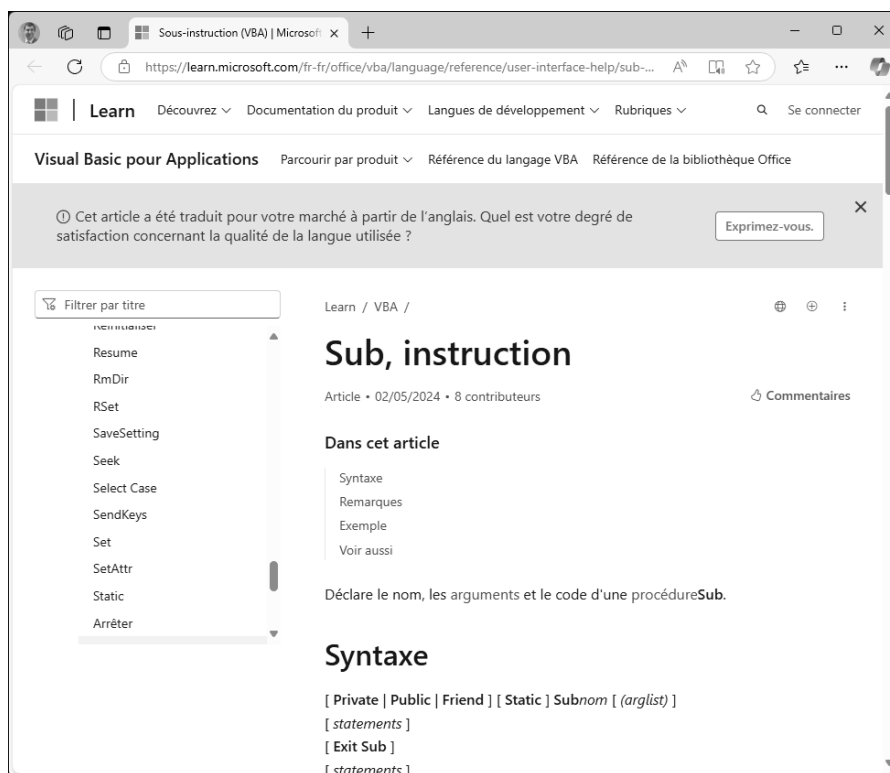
Sous-instruction (VBA) | Microsof ×

https://learn.microsoft.com/fr-fr/office/vba/language/reference/user-interface-help/sub-...

Learn Découvrez ∨ Documentation du produit ∨ Langues de développement ∨ Rubriques ∨ Se connecter

Visual Basic pour Applications Parcourir par produit ∨ Référence du langage VBA Référence de la bibliothèque Office

ⓘ Cet article a été traduit pour votre marché à partir de l'anglais. Quel est votre degré de satisfaction concernant la qualité de la langue utilisée ?

Exprimez-vous.

Filtrer par titre

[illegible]

Resume

RmDir

RSet

SaveSetting

Seek

Select Case

SendKeys

Set

SetAttr

Static

Arrêter

Learn / VBA /

Sub, instruction

Article • 02/05/2024 • 8 contributeurs

Commentaires

Dans cet article

Syntaxe

Remarques

Exemple

Voir aussi

Déclare le nom, les arguments et le code d'une procédure**Sub**.

Syntaxe

[ **Private** | **Public** | **Friend** ] [ **Static** ] **Sub***nom* [ *(arglist)* ]
[ *statements* ]
[ **Exit Sub** ]
[ *statements* ]